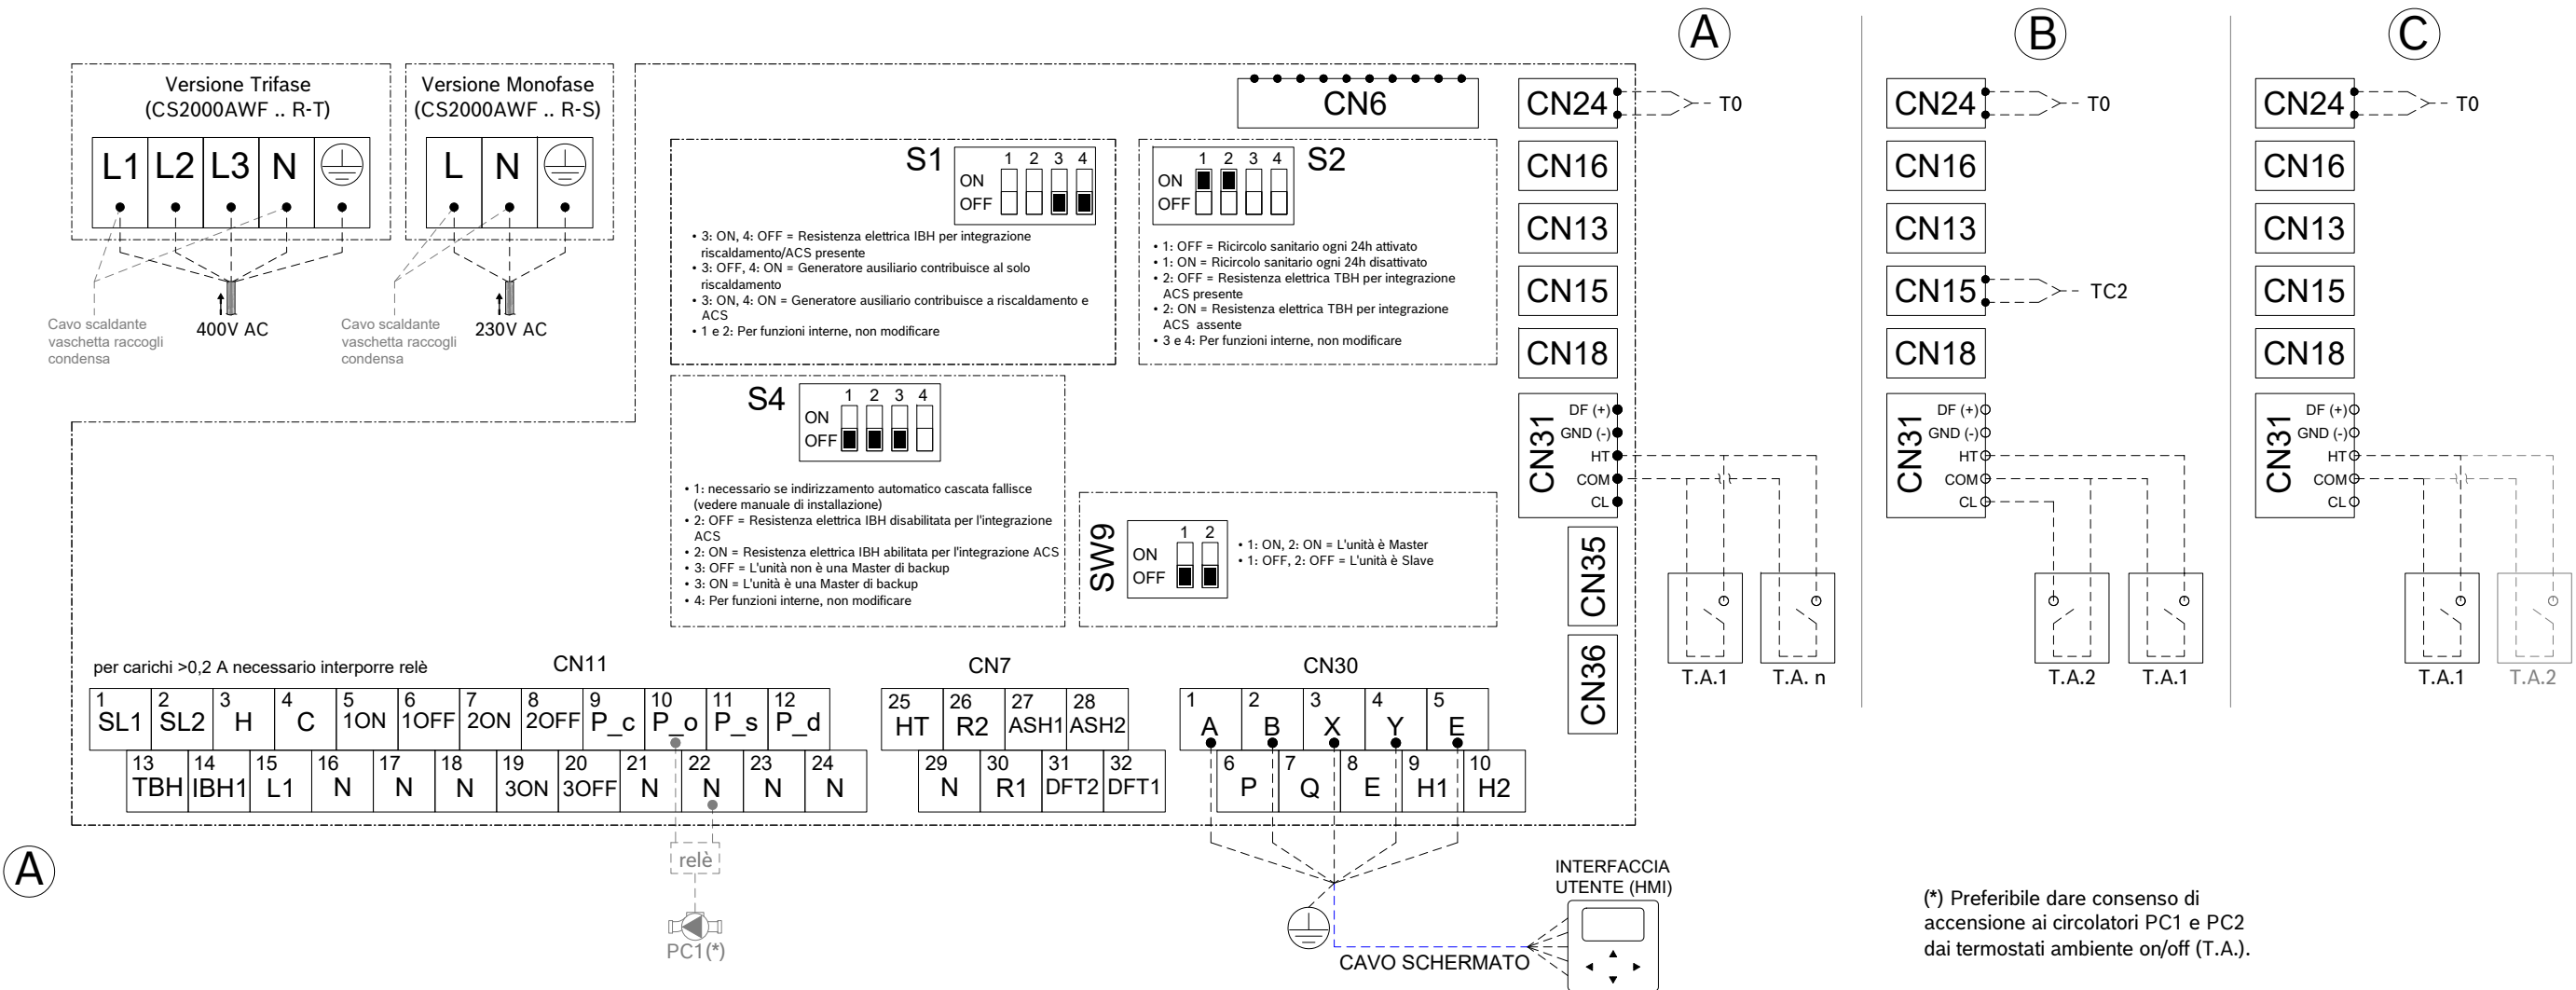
Versione Trifase (CS2000AWF .. R-T)

L1 L2 L3 N

Cavo scaldante vaschetta raccogli condensa

400V AC

Versione Monofase (CS2000AWF .. R-S)

L N

Cavo scaldante vaschetta raccogli condensa

230V AC

CN6

S1

ON OFF 1 2 3 4

• 3: ON, 4: OFF = Resistenza elettrica IBH per integrazione riscaldamento/ACS presente
• 3: OFF, 4: ON = Generatore ausiliario contribuisce al solo riscaldamento
• 3: ON, 4: ON = Generatore ausiliario contribuisce a riscaldamento e ACS
• 1 e 2: Per funzioni interne, non modificare

S2

ON OFF 1 2 3 4

• 1: OFF = Ricircolo sanitario ogni 24h attivato
• 1: ON = Ricircolo sanitario ogni 24h disattivato
• 2: OFF = Resistenza elettrica TBH per integrazione ACS presente
• 2: ON = Resistenza elettrica TBH per integrazione ACS assente
• 3 e 4: Per funzioni interne, non modificare

S4

ON OFF 1 2 3 4

• 1: necessario se indirizzamento automatico cascata fallisce (vedere manuale di installazione)
• 2: OFF = Resistenza elettrica IBH disabilitata per l'integrazione ACS
• 2: ON = Resistenza elettrica IBH abilitata per l'integrazione ACS
• 3: OFF = L'unità non è una Master di backup
• 3: ON = L'unità è una Master di backup
• 4: Per funzioni interne, non modificare

SW9

ON OFF 1 2

• 1: ON, 2: ON = L'unità è Master
• 1: OFF, 2: OFF = L'unità è Slave

A

CN24 T0
CN16
CN13
CN15
CN18
CN31 DF (+) GND (-) HT COM CL
CN35
CN36
T.A.1 T.A. n

B

CN24 T0
CN16
CN13
CN15 TC2
CN18
CN31 DF (+) GND (-) HT COM CL
T.A.2 T.A.1

C

CN24 T0
CN16
CN13
CN15
CN18
CN31 DF (+) GND (-) HT COM CL
T.A.1 T.A.2

per carichi >0,2 A necessario interporre relè

CN11

| 1 SL1 | 2 SL2 | 3 H | 4 C | 5 1ON | 6 1OFF | 7 2ON | 8 2OFF | 9 P_c | 10 P_o | 11 P_s | 12 P_d |
|---|---|---|---|---|---|---|---|---|---|---|---|
| 13 TBH | 14 IBH1 | 15 L1 | 16 N | 17 N | 18 N | 19 3ON | 20 3OFF | 21 N | 22 N | 23 N | 24 N |

CN7

| 25 HT | 26 R2 | 27 ASH1 | 28 ASH2 |
|---|---|---|---|
| 29 N | 30 R1 | 31 DFT2 | 32 DFT1 |

CN30

| 1 A | 2 B | 3 X | 4 Y | 5 E |
|---|---|---|---|---|
| 6 P | 7 Q | 8 E | 9 H1 | 10 H2 |

A

relè

PC1(*)

INTERFACCIA UTENTE (HMI)

CAVO SCHERMATO

(*) Preferibile dare consenso di accensione ai circolatori PC1 e PC2 dai termostati ambiente on/off (T.A.).